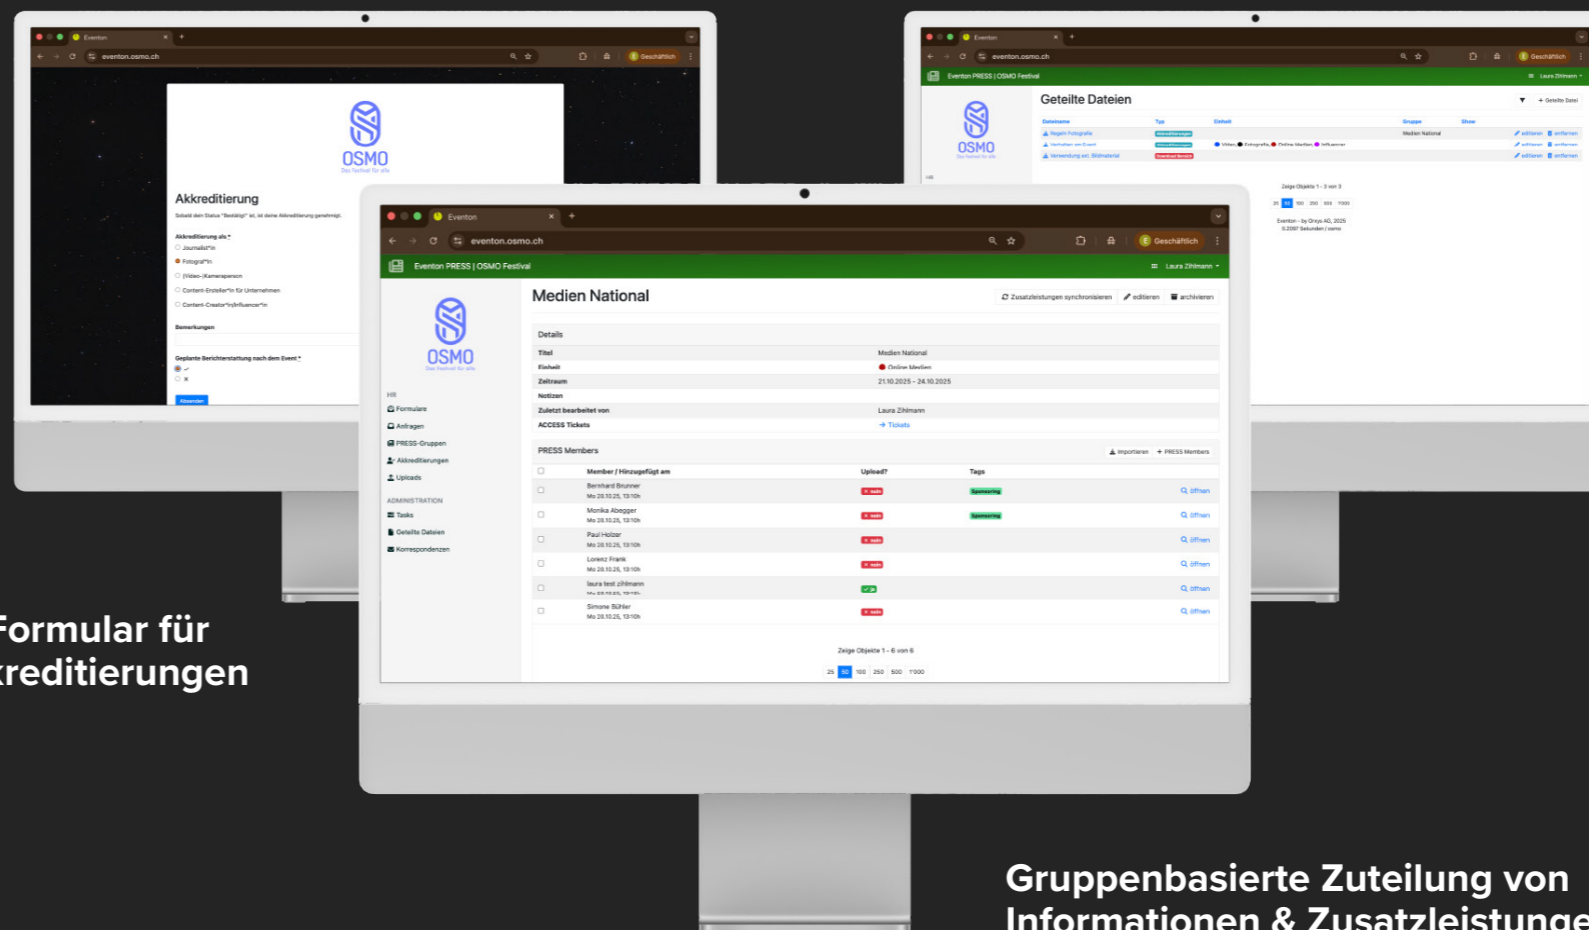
Eventon
eventon.osmo.ch
Geschäftlich

OSMO
Das Festival für alle

Akkreditierung
Sobald dein Status "Bestätigt" ist, ist deine Akkreditierung genehmigt.

Akkreditierung als *
Journalist*in
Fotograf*in
(Video-)Kameraperson
Content-Ersteller*in für Unternehmen
Content-Creator*in/Influencer*in

Bemerkungen

Geplante Berichterstattung nach dem Event *
✓
×

Absenden

Eventon
eventon.osmo.ch
Geschäftlich
Eventon PRESS | OSMO Festival
Laura Zihlmann

OSMO
Das Festival für alle

Geteilte Dateien
+ Geteilte Datei

| Dateiname | Typ | Einheit | Gruppe | Show | |
|---|---|---|---|---|---|
| Regeln Fotografie | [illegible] | | Medien National | | editieren entfernen |
| Verhalten am Event | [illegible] | Video, Fotografie, Online Medien, Influencer | | | editieren entfernen |
| Verwendung ext. Bildmaterial | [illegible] | | | | editieren entfernen |

Zeige Objekte 1 - 3 von 3
25 50 100 250 500 1'000
Eventon - by Onyo AG, 2025
0.2097 Sekunden | osmo

Eventon
eventon.osmo.ch
Geschäftlich
Eventon PRESS | OSMO Festival
Laura Zihlmann

OSMO
Das Festival für alle

HR
Formulare
Anfragen
PRESS-Gruppen
Akkreditierungen
Uploads
ADMINISTRATION
Tasks
Geteilte Dateien
Korrespondenzen

Medien National
Zusatzleistungen synchronisieren
editieren
archivieren

Details
| | |
|---|---|
| Titel | Medien National |
| Einheit | Online Medien |
| Zeitraum | 21.10.2025 - 24.10.2025 |
| Notizen | |
| Zuletzt bearbeitet von | Laura Zihlmann |
| ACCESS Tickets | → Tickets |

PRESS Members
importieren
+ PRESS Members

| | Member / Hinzugefügt am | Upload? | Tags | |
|---|---|---|---|---|
| | Bernhard Brunner Mo 20.10.25, 13:10h | × nein | Sponsoring | öffnen |
| | Monika Abegger Mo 20.10.25, 13:10h | × nein | Sponsoring | öffnen |
| | Paul Holzer Mo 20.10.25, 13:10h | × nein | | öffnen |
| | Lorenz Frank Mo 20.10.25, 13:10h | × nein | | öffnen |
| | laura test zihlmann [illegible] | ✓ ja | | öffnen |
| | Simone Bühler Mo 20.10.25, 13:10h | × nein | | öffnen |

Zeige Objekte 1 - 6 von 6
25 50 100 250 500 1'000

Formular für
kreditierungen

Gruppenbasierte Zuteilung von
Informationen & Zusatzleistunge